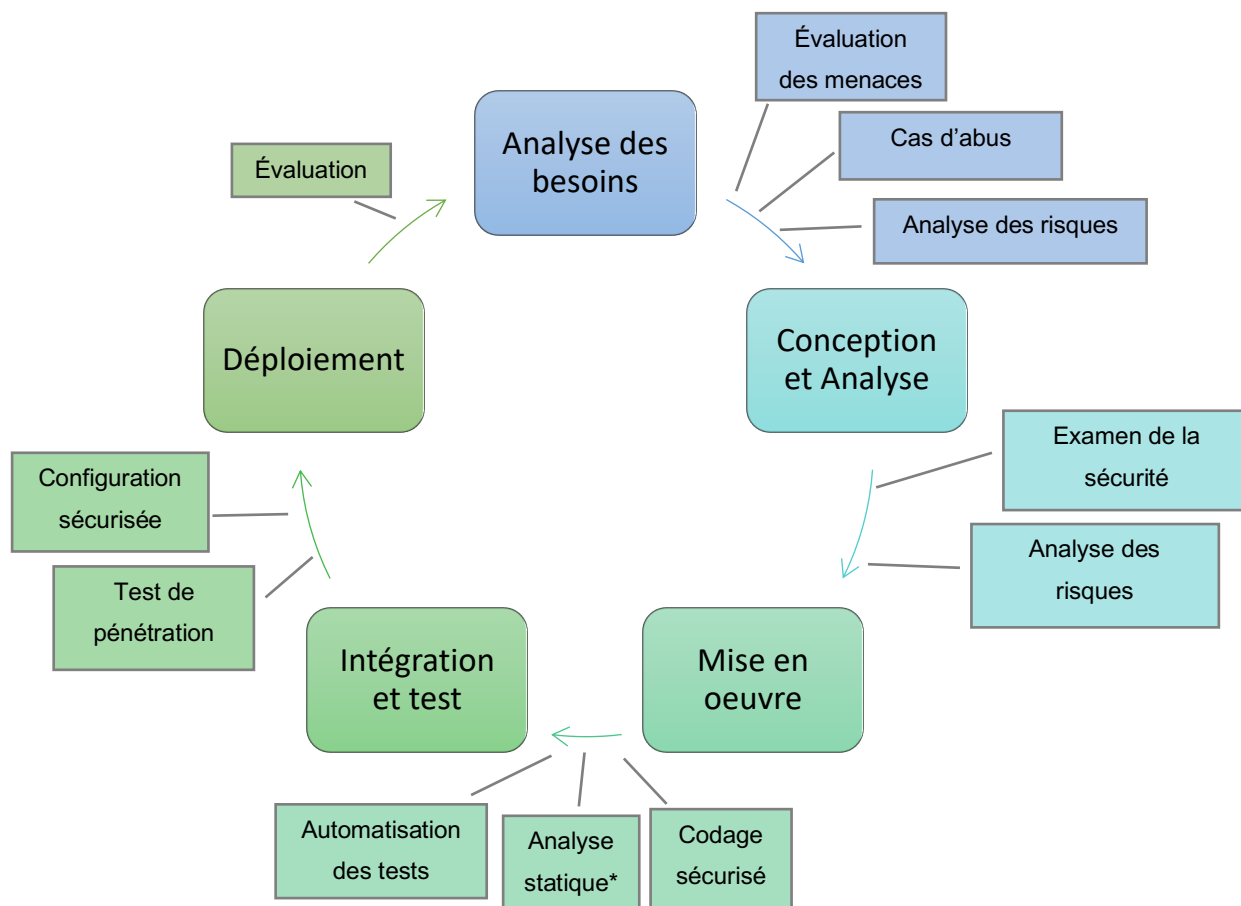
Évaluation des menaces

Analyse des besoins

Cas d’abus

Évaluation

Analyse des risques

Conception et Analyse

Déploiement

Examen de la sécurité

Configuration sécurisée

Analyse des risques

Test de pénétration

Intégration et test

Mise en oeuvre

Automatisation des tests

Analyse statique*

Codage sécurisé